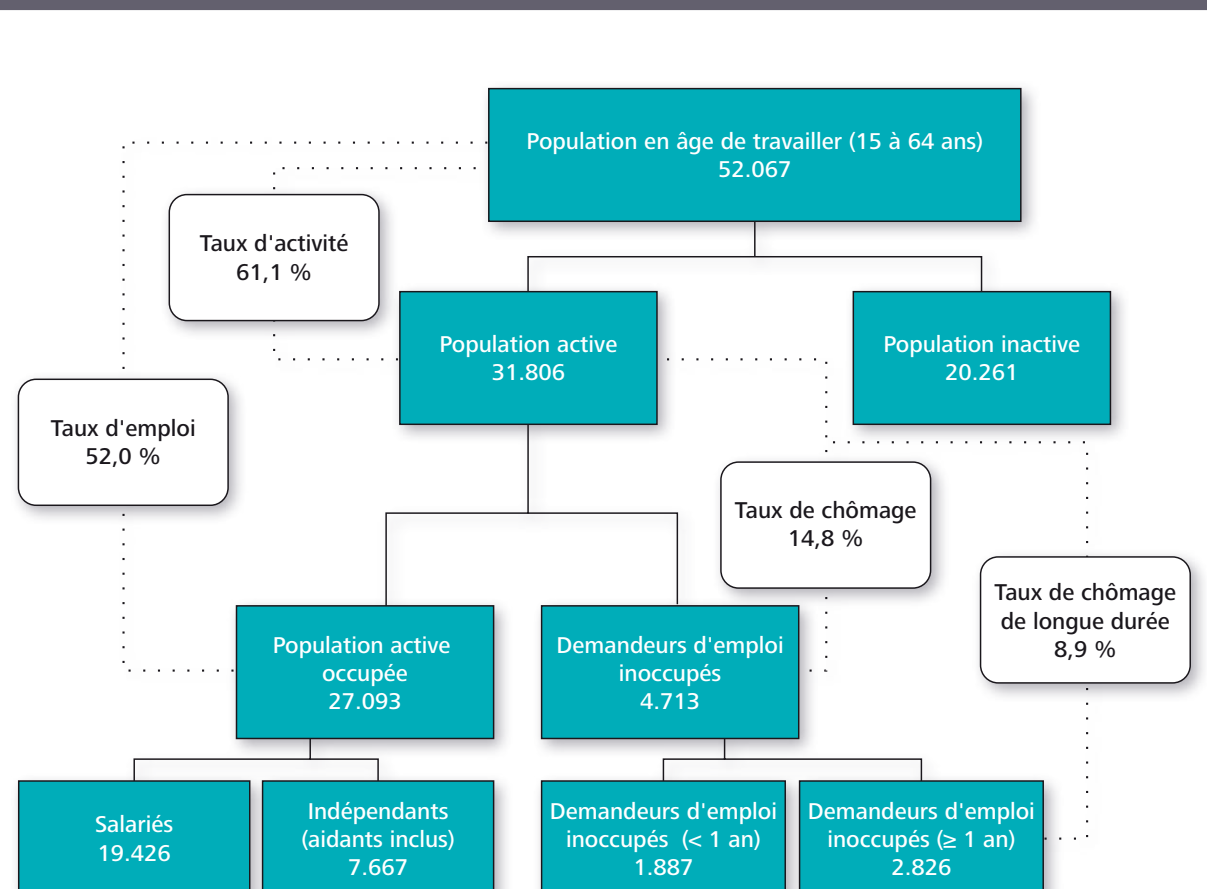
Population en âge de travailler (15 à 64 ans)
52.067

Taux d'activité
61,1 %

Population active
31.806

Population inactive
20.261

Taux d'emploi
52,0 %

Taux de chômage
14,8 %

Taux de chômage de longue durée
8,9 %

Population active occupée
27.093

Demandeurs d'emploi inoccupés
4.713

Salariés
19.426

Indépendants (aidants inclus)
7.667

Demandeurs d'emploi inoccupés (< 1 an)
1.887

Demandeurs d'emploi inoccupés (≥ 1 an)
2.826